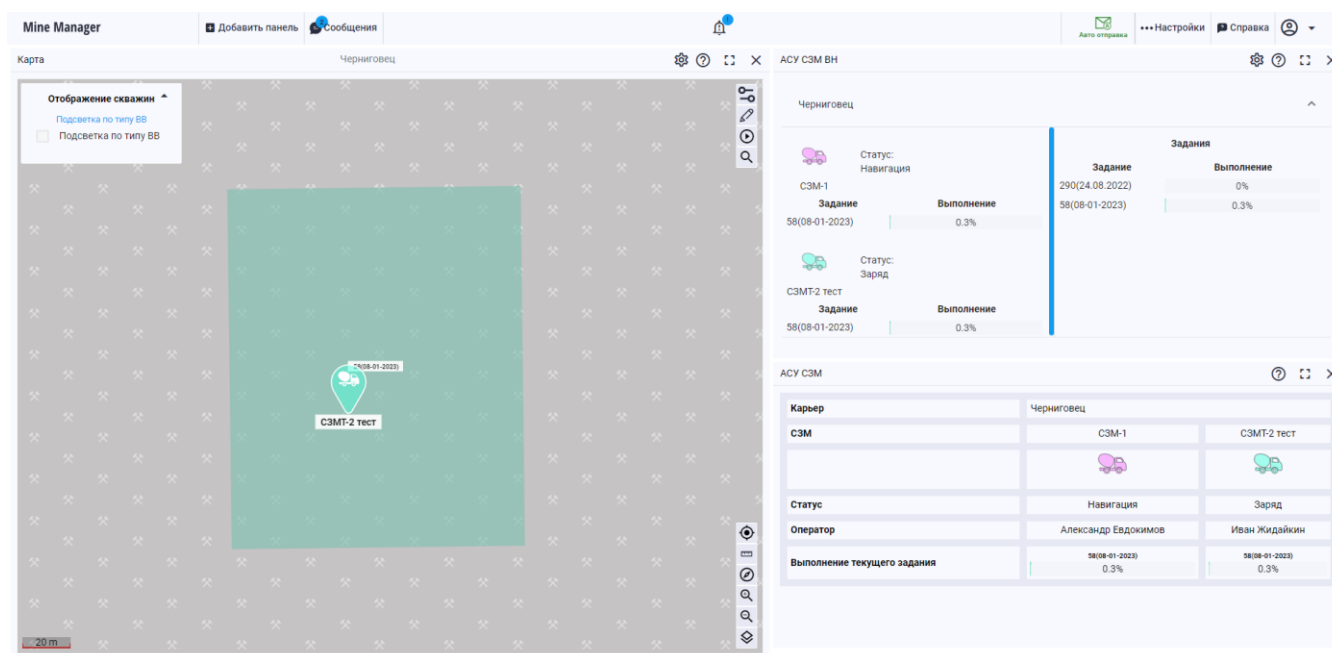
Mine Manager

Добавить панель

Сообщения

Авто отправка

••• Настройки

Справка

Карта

Черниговец

Отображение скважин

Подсветка по типу ВВ

Подсветка по типу ВВ

58(08-01-2023)

СЗМТ-2 тест

20 m

АСУ СЗМ ВН

Черниговец

Статус:
Навигация

СЗМ-1

| Задание | Выполнение |
|---|---|
| 58(08-01-2023) | 0.3% |

Статус:
Заряд

СЗМТ-2 тест

| Задание | Выполнение |
|---|---|
| 58(08-01-2023) | 0.3% |

Задания

| Задание | Выполнение |
|---|---|
| 290(24.08.2022) | 0% |
| 58(08-01-2023) | 0.3% |

АСУ СЗМ

| Карьер | Черниговец | |
|---|---|---|
| СЗМ | СЗМ-1 | СЗМТ-2 тест |
| | | |
| Статус | Навигация | Заряд |
| Оператор | Александр Евдокимов | Иван Жидайкин |
| Выполнение текущего задания | 58(08-01-2023) 0.3% | 58(08-01-2023) 0.3% |